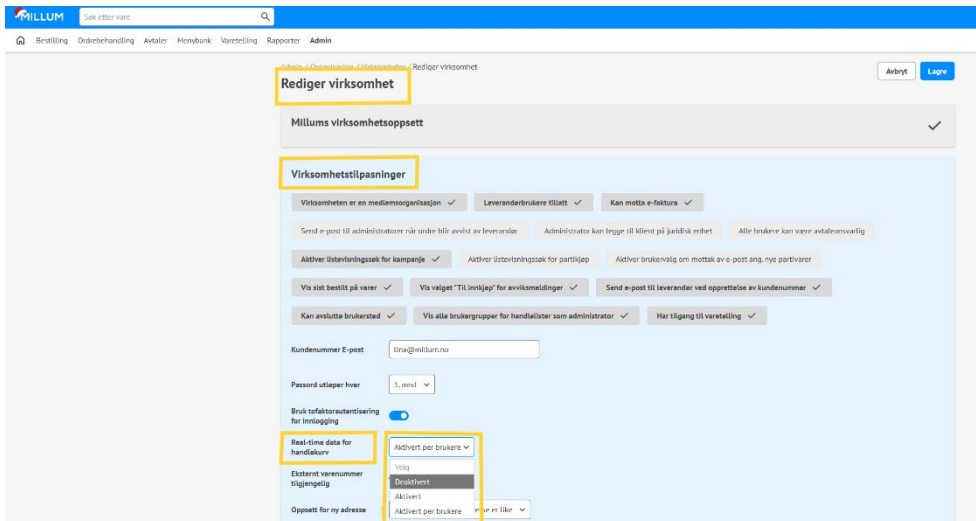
MILLUM Søk etter vare

Bestilling Ordrebehandling Avtaler Menybank Varetelling Rapporter Admin

Admin / Organisasjon / Virksomheter / Rediger virksomhet

Avbryt Lagre

Rediger virksomhet

Millums virksomhetsoppsett

Virksomhetstilpasninger

Virksomheten er en medlemsorganisasjon ✓ Leverandørbrukere tillatt ✓ Kan motta e-faktura ✓

Send e-post til administratorer når ordre blir avvist av leverandør Administrator kan legge til klient på juridisk enhet Alle brukere kan være avtaleansvarlig

Aktiver listevisningssøk for kampanje ✓ Aktiver listevisningssøk for partikjøp Aktiver brukervalg om mottak av e-post ang. nye partivarer

Vis sist bestilt på varer ✓ Vis valget "Til innkjøp" for avviksmeldinger ✓ Send e-post til leverandør ved opprettelse av kundenummer ✓

Kan avslutte brukersted ✓ Vis alle brukergrupper for handlelister som administrator ✓ Har tilgang til varetelling ✓

Kundenummer E-post tina@millum.no

Passord utløper hver 1. mnd

Bruk tofaktorautentisering for innlogging

Real-time data for handlekurv Aktivert per brukere

Velg
Deaktivert
Aktivert
Aktivert per brukere

Eksternt varenummer tilgjengelig

Oppsett for ny adresse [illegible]e er like